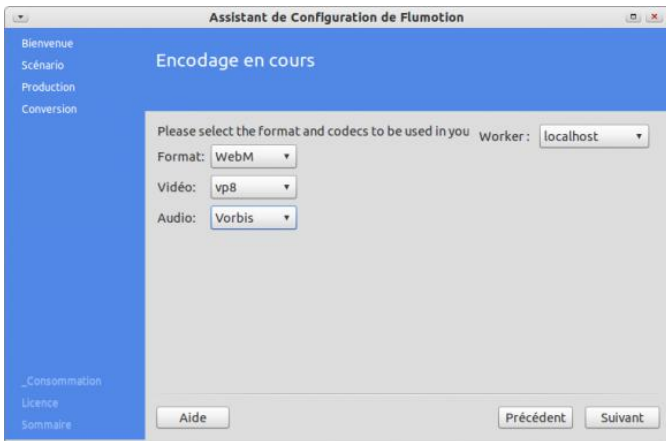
Assistant de Configuration de Flumotion

Bienvenue
Scénario
Production
Conversion

Encodage en cours

Please select the format and codecs to be used in you
Worker: localhost

Format: WebM
Vidéo: vp8
Audio: Vorbis

_Consommation
Licence
Sommaire

Aide
Précédent
Suivant